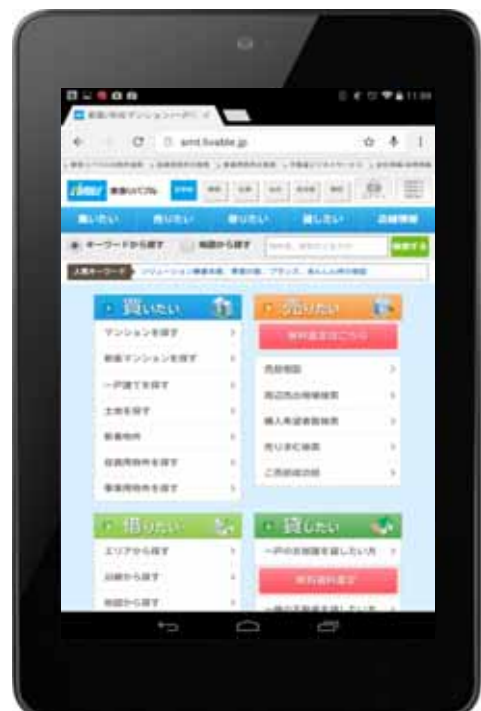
smt.livable.jp

東急リバブル

買いたい 売りたい 借りたい 貸したい 店舗情報

キーワードから探す 地図から探す

検索する

人気キーワード

買いたい

マンションを探す

新築マンションを探す

一戸建てを探す

土地を探す

新着物件

投資用物件を探す

事業用物件を探す

売りたい

無料査定はこちら

売却相談

周辺売出情報検索

購入希望者検索

売りまし検索

ご売却の流れ

借りたい

エリアから探す

沿線から探す

地図から探す

貸したい

一戸の賃貸物件を貸したい方

無料査定依頼

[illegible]